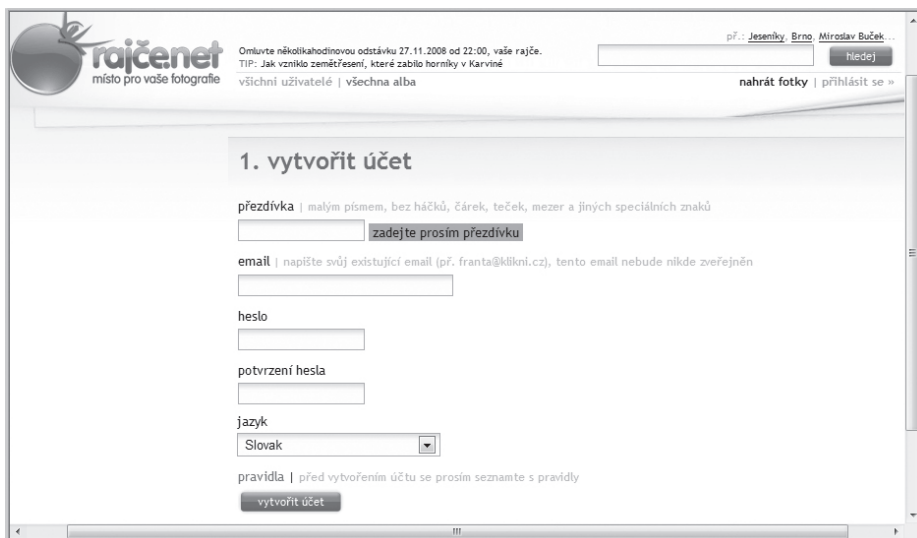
rajče.net
místo pro vaše fotografie

Omluvte několikahodinovou odstávku 27.11.2008 od 22:00, vaše rajče.
TIP: Jak vzniklo zemětřesení, které zabilo horníky v Karviné

všichni uživatelé | všechna alba

př.: Jeseníky, Brno, Miroslav Buček...
hledej

nahrát fotky | přihlásit se »

1. vytvořit účet

přezdívka | malým písmem, bez háčků, čárek, teček, mezer a jiných speciálních znaků

zadejte prosím přezdívku

email | napište svůj existující email (př. franta@klikni.cz), tento email nebude nikde zveřejněn

heslo

potvrzení hesla

jazyk

Slovak

pravidla | před vytvořením účtu se prosím seznamte s pravidly

vytvořit účet